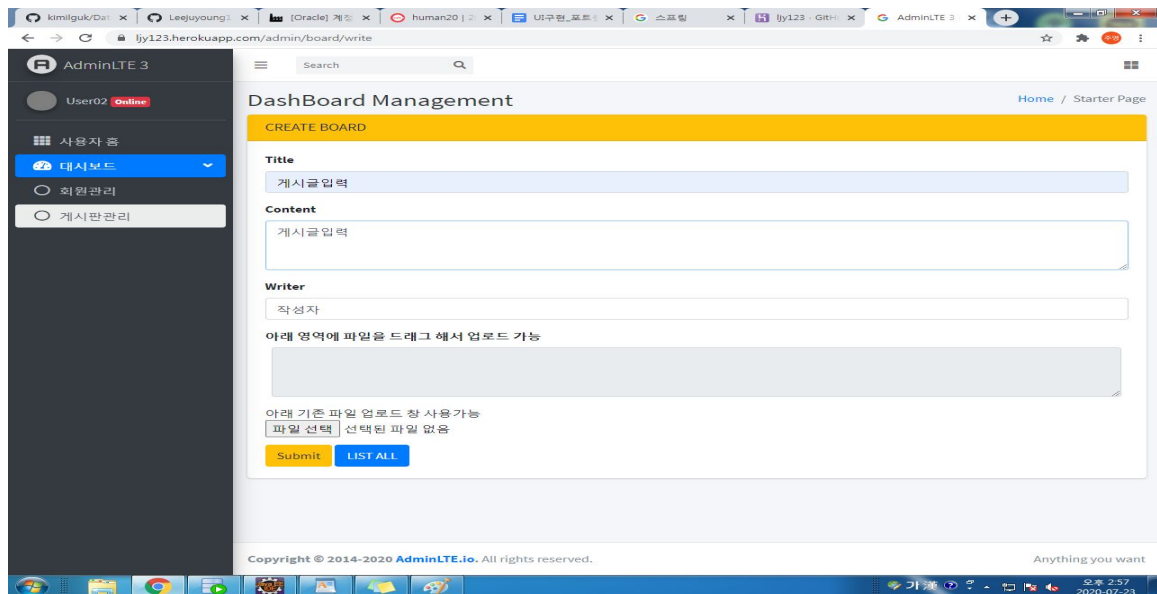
kimilguk/Dat ×
Leejuyoung ×
[Oracle] 계정 ×
human20 | ×
UI구현_포트 ×
스프링 ×
ljy123 · GitH ×
AdminLTE 3 ×
ljy123.herokuapp.com/admin/board/write

AdminLTE 3
User02 Online
사용자 홈
대시보드
회원관리
게시판관리

Search

DashBoard Management
Home / Starter Page

CREATE BOARD

Title
게시글입력

Content
게시글입력

Writer
작성자

아래 영역에 파일을 드래그 해서 업로드 가능

아래 기존 파일 업로드 창 사용가능
파일 선택 선택된 파일 없음

Submit LIST ALL

Copyright © 2014-2020 AdminLTE.io. All rights reserved.
Anything you want

오후 2:57
2020-07-23